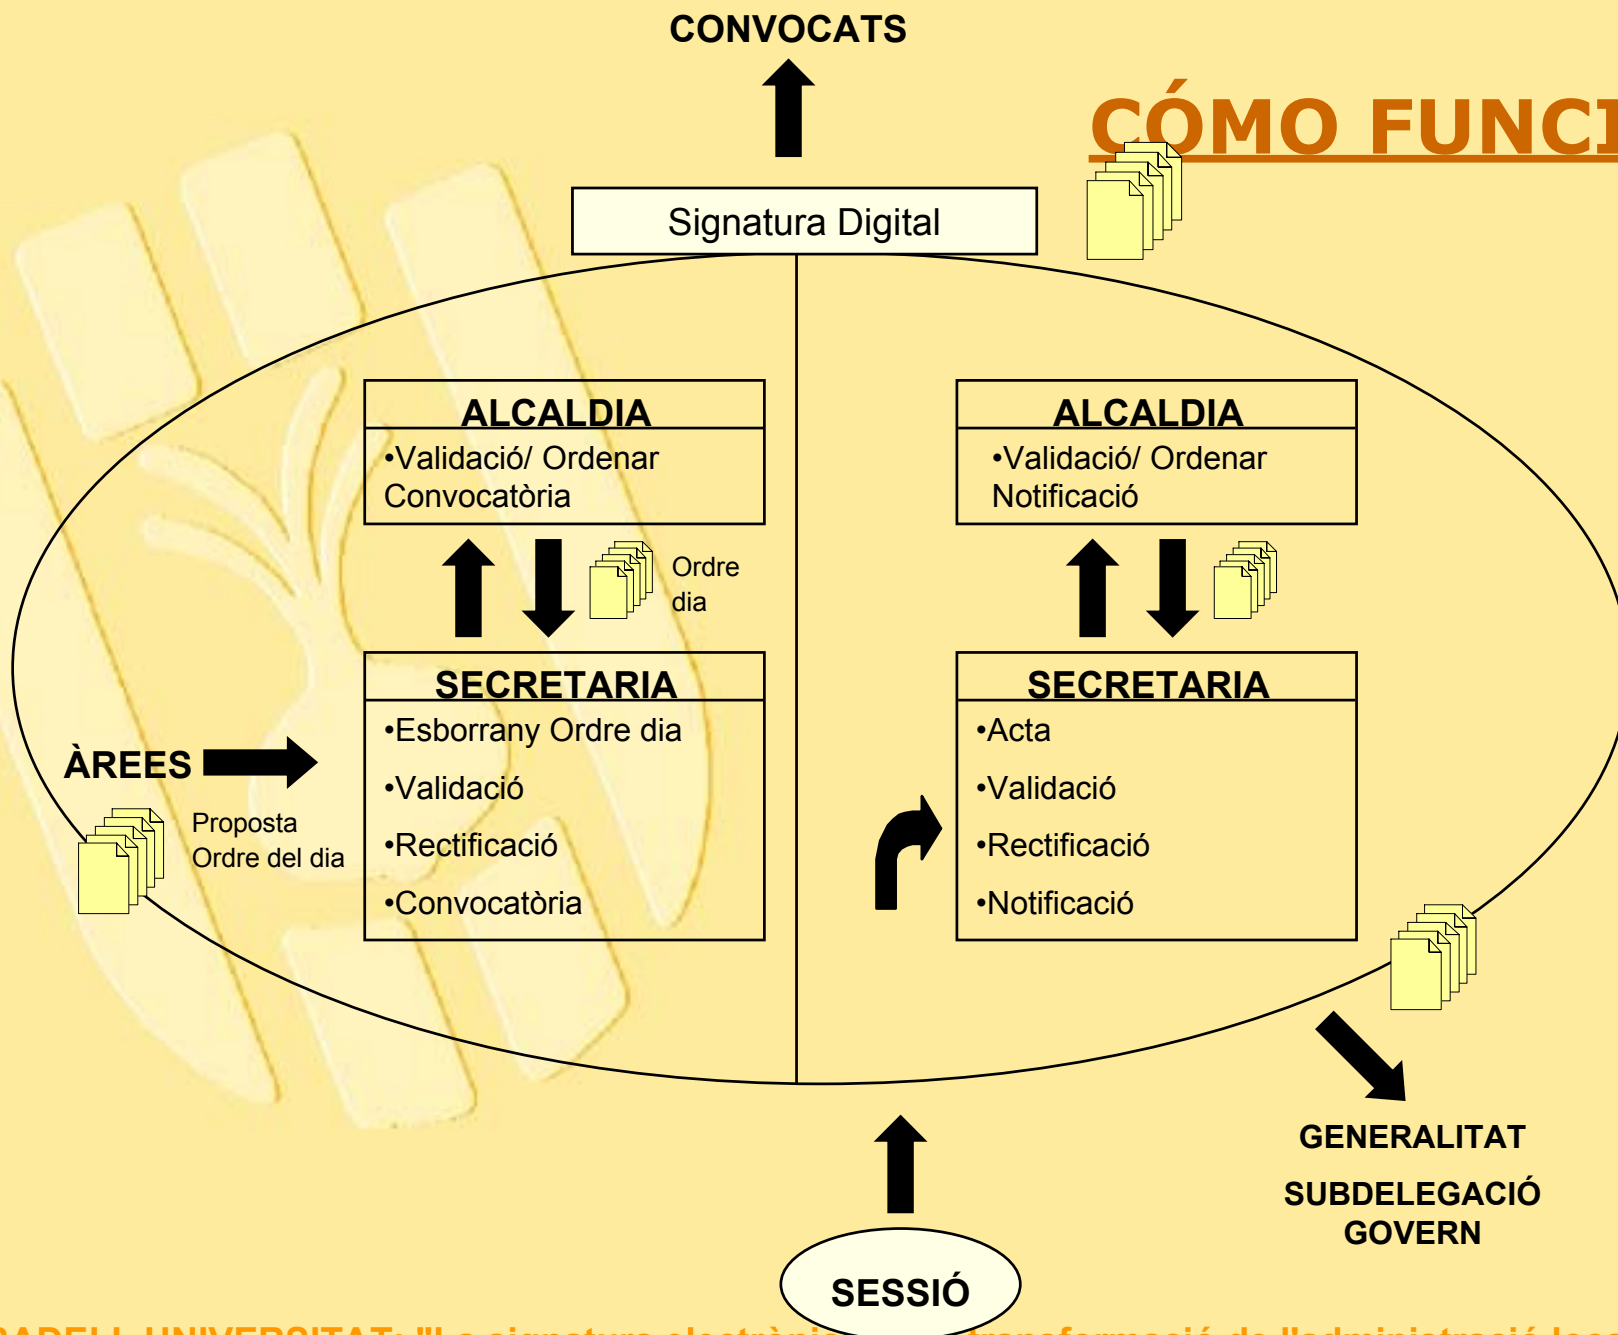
CONVOCATS

CÓMO FUNCI

Signatura Digital

ALCALDIA
•Validació/ Ordenar Convocatòria

Ordre dia

SECRETARIA
•Esborrany Ordre dia
•Validació
•Rectificació
•Convocatòria

ÀREES

Proposta Ordre del dia

ALCALDIA
•Validació/ Ordenar Notificació

SECRETARIA
•Acta
•Validació
•Rectificació
•Notificació

GENERALITAT

SUBDELEGACIÓ GOVERN

SESSIÓ

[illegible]ABELL UNIVERSITAT: "La signatura electrònic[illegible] transformació de l'administració loc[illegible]